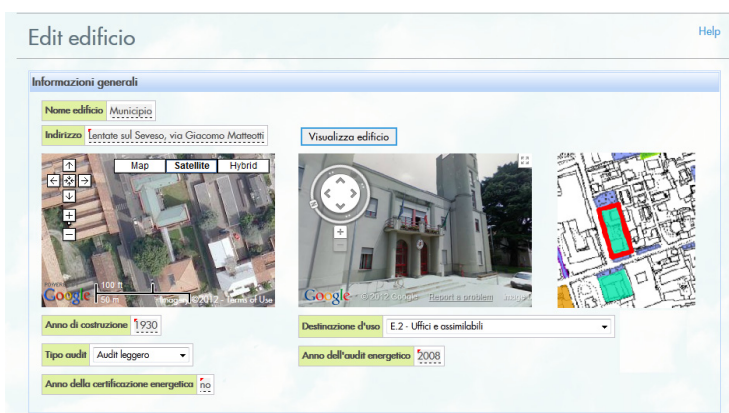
Edit edificio

Help

Informazioni generali

Nome edificio Municipio

Indirizzo Lentate sul Seveso, via Giacomo Matteotti

Visualizza edificio

Map Satellite Hybrid

100 ft
50 m

Google Imagery ©2012 - Terms of Use

Google © 2012 Google Report a problem

Anno di costruzione 1930

Destinazione d'uso E.2 - Uffici e assimilabili

Tipo audit Audit leggero

Anno dell'audit energetico 2008

Anno della certificazione energetica no